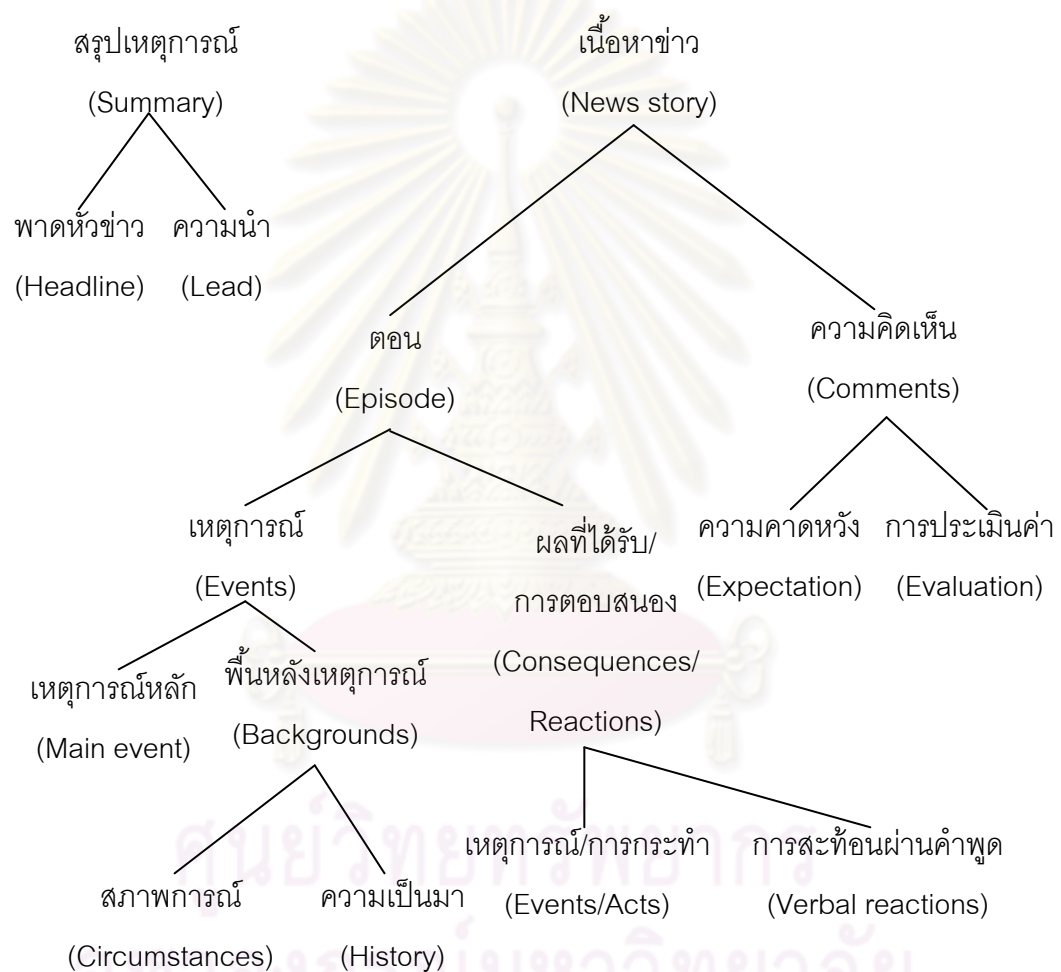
สรุปเหตุการณ์
(Summary)

พาดหัวข่าว (Headline)

ความนำ (Lead)

เนื้อหาข่าว
(News story)

ตอน
(Episode)

ความคิดเห็น
(Comments)

เหตุการณ์
(Events)

ผลที่ได้รับ/การตอบสนอง
(Consequences/Reactions)

ความคาดหวัง
(Expectation)

การประเมินค่า
(Evaluation)

เหตุการณ์หลัก
(Main event)

พื้นหลังเหตุการณ์
(Backgrounds)

สภาพการณ์
(Circumstances)

ความเป็นมา
(History)

เหตุการณ์/การกระทำ
(Events/Acts)

การสะท้อนผ่านคำพูด
(Verbal reactions)

ศูนย์วิทยทรัพยากร
จุฬาลงกรณ์มหาวิทยาลัย